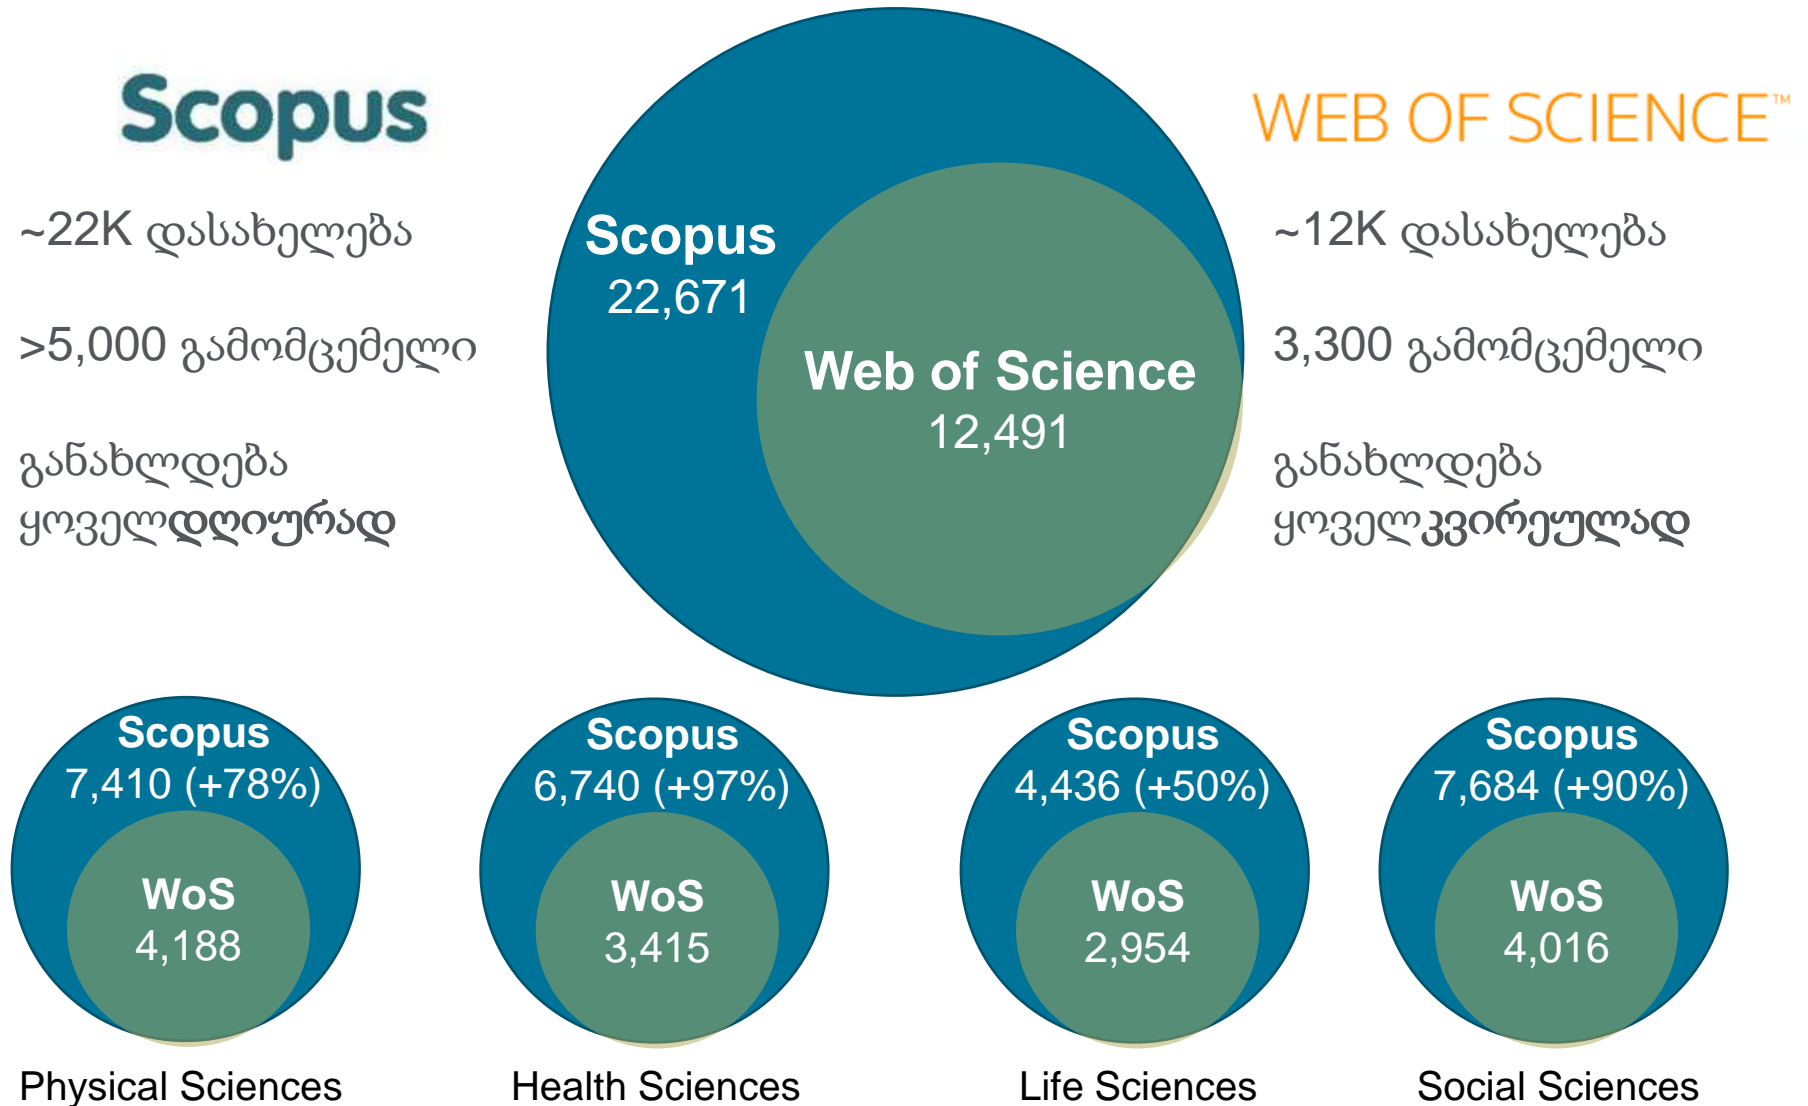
Scopus

~22K დასახელება

>5,000 გამომცემელი

განახლდება ყოველდღიურად

Scopus
22,671

Web of Science
12,491

WEB OF SCIENCE™

~12K დასახელება

3,300 გამომცემელი

განახლდება ყოველკვირეულად

Scopus
7,410 (+78%)
WoS
4,188
Physical Sciences

Scopus
6,740 (+97%)
WoS
3,415
Health Sciences

Scopus
4,436 (+50%)
WoS
2,954
Life Sciences

Scopus
7,684 (+90%)
WoS
4,016
Social Sciences